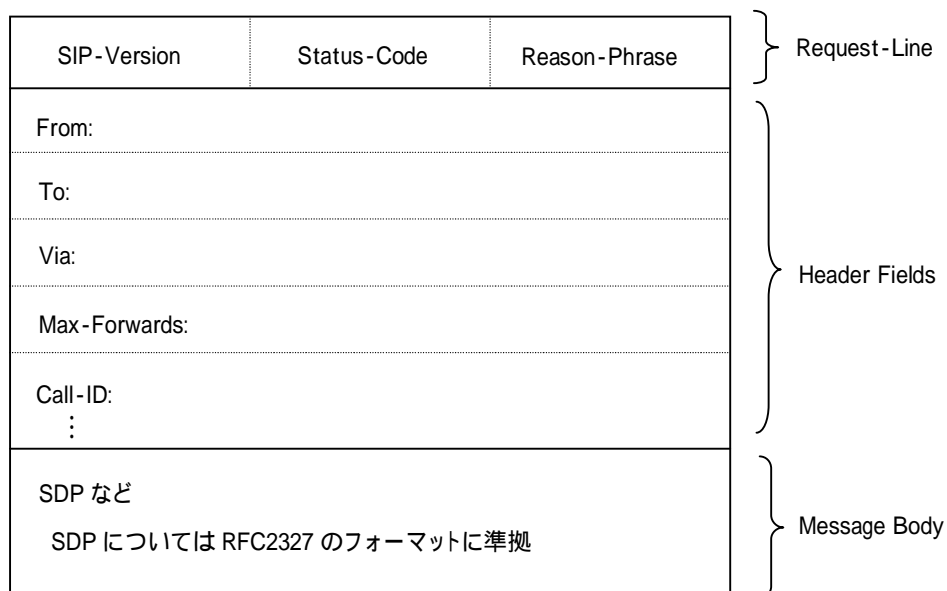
| SIP-Version | Status-Code | Reason-Phrase |
|---|---|---|

Request-Line

From:

To:

Via:

Max-Forwards:

Call-ID:
⋮

Header Fields

SDP など

SDP については RFC2327 のフォーマットに準拠

Message Body